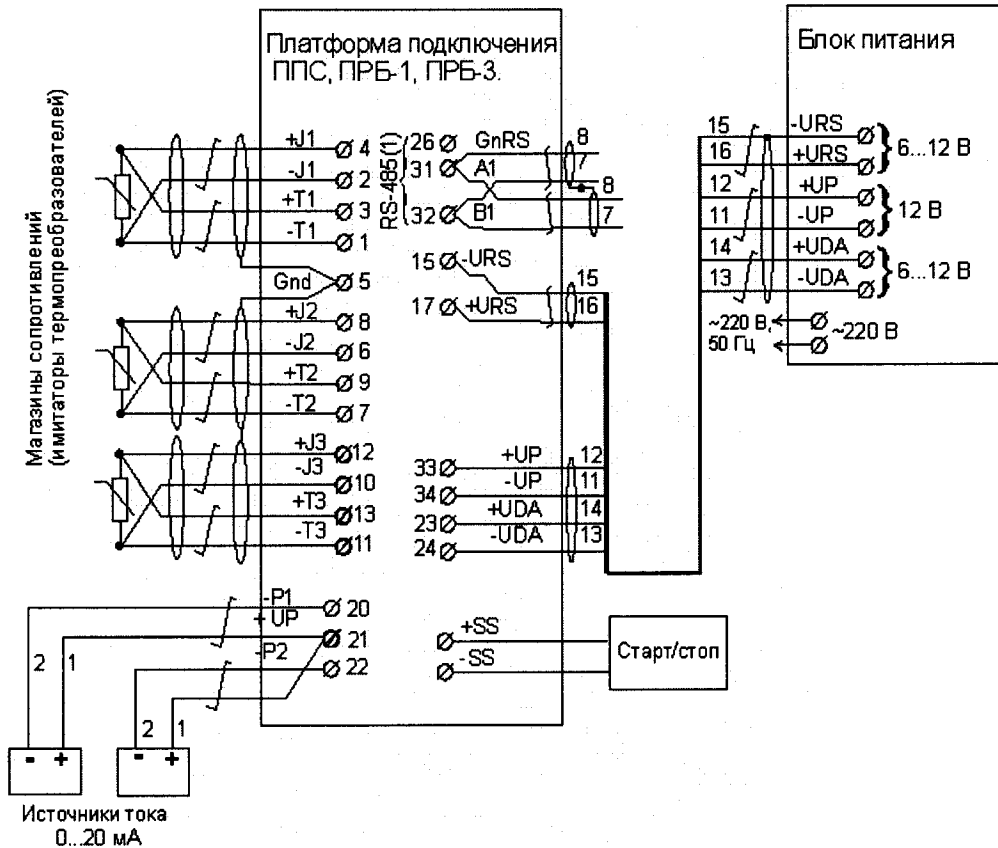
Платформа подключения ППС, ПРБ-1, ПРБ-3.

Блок питания

Магазины сопротивлений (имитаторы термопреобразователей)

+J1 4
-J1 2
+T1 3
-T1 1
Gnd 5
+J2 8
-J2 6
+T2 9
-T2 7
+J3 12
-J3 10
+T3 13
-T3 11

RS-485(1)
26 GnRS
31 A1
32 B1
8
7
8
7

15 -URS
17 +URS
15
16

33 +UP 12
34 -UP 11
23 +UDA 14
24 -UDA 13

15 -URS
16 +URS
6...12 В
12 +UP
11 -UP
12 В
14 +UDA
13 -UDA
6...12 В
~220 В, 50 Гц
~220 В

-P1
+UP 20
21
-P2
22

+SS
-SS
Старт/стоп

2 1
2 1
- +
- +

Источники тока 0...20 мА